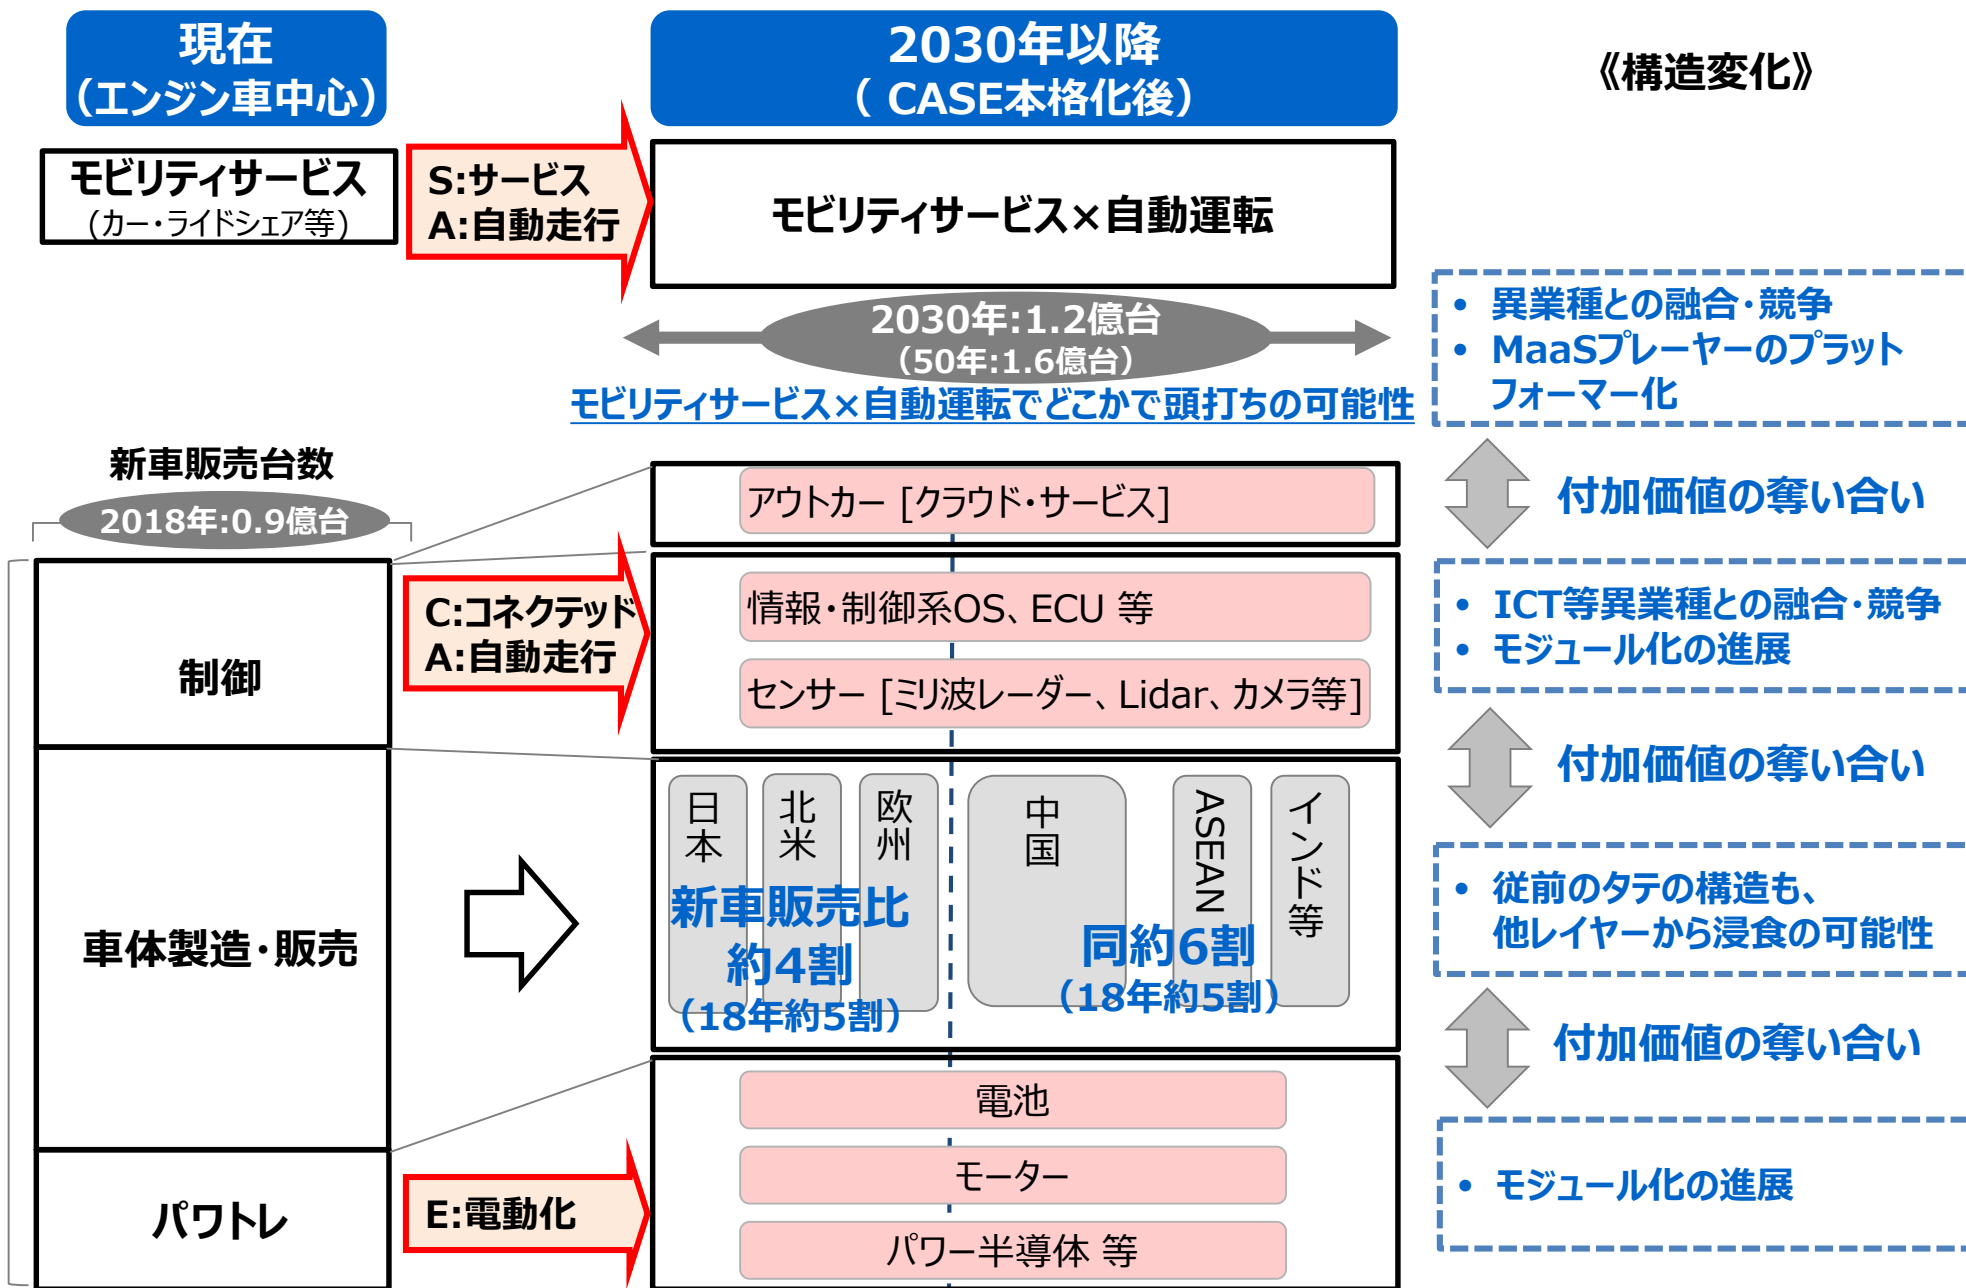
現在
(エンジン車中心)

2030年以降
( CASE本格化後)

《構造変化》

モビリティサービス
(カー・ライドシェア等)

S:サービス
A:自動走行

モビリティサービス×自動運転

2030年:1.2億台
(50年:1.6億台)

モビリティサービス×自動運転でどこかで頭打ちの可能性

• 異業種との融合・競争
• MaaSプレーヤーのプラットフォーマー化

新車販売台数
2018年:0.9億台

アウトカー [クラウド・サービス]

付加価値の奪い合い

制御

C:コネクテッド
A:自動走行

情報・制御系OS、ECU 等

センサー [ミリ波レーダー、Lidar、カメラ等]

• ICT等異業種との融合・競争
• モジュール化の進展

付加価値の奪い合い

車体製造・販売

日本 北米 欧州
新車販売比
約4割
(18年約5割)

中国 ASEAN インド等
同約6割
(18年約5割)

• 従前のタテの構造も、他レイヤーから浸食の可能性

付加価値の奪い合い

パワトレ

E:電動化

電池

モーター

パワー半導体 等

• モジュール化の進展